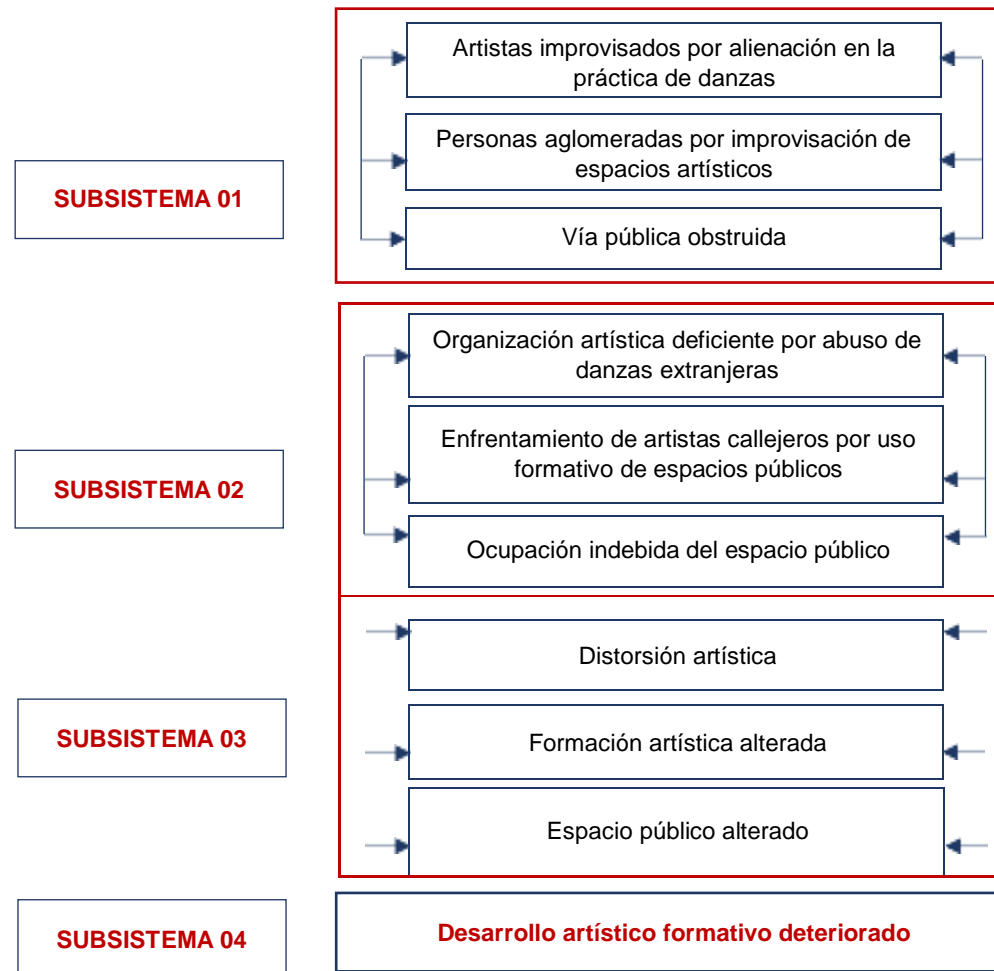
SUBSISTEMA 01

Artistas improvisados por alienación en la práctica de danzas

Personas aglomeradas por improvisación de espacios artísticos

Vía pública obstruida

SUBSISTEMA 02

Organización artística deficiente por abuso de danzas extranjeras

Enfrentamiento de artistas callejeros por uso formativo de espacios públicos

Ocupación indebida del espacio público

SUBSISTEMA 03

Distorsión artística

Formación artística alterada

Espacio público alterado

SUBSISTEMA 04

Desarrollo artístico formativo deteriorado